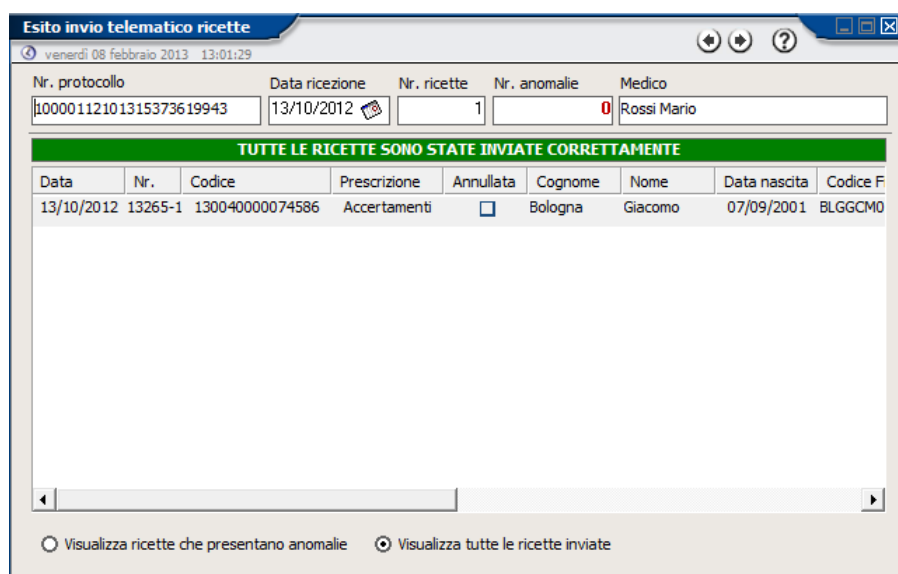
Esito invio telematico ricette

venerdì 08 febbraio 2013 13:01:29

Nr. protocollo
100001121013153736199 43

Data ricezione
13/10/2012

Nr. ricette
1

Nr. anomalie
0

Medico
Rossi Mario

TUTTE LE RICETTE SONO STATE INVIATE CORRETTAMENTE

| Data | Nr. | Codice | Prescrizione | Annullata | Cognome | Nome | Data nascita | Codice F |
|---|---|---|---|---|---|---|---|---|
| 13/10/2012 | 13265-1 | 130040000074586 | Accertamenti | | Bologna | Giacomo | 07/09/2001 | BLGGCM0 |

Visualizza ricette che presentano anomalie
Visualizza tutte le ricette inviate